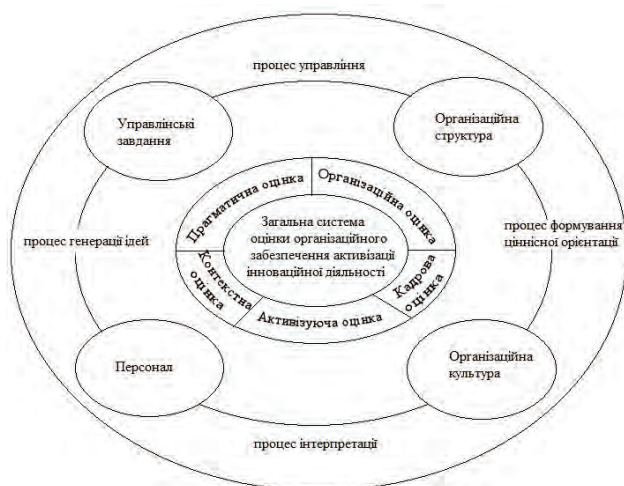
процес управління

Управлінські завдання

Організаційна структура

Прагматична оцінка

Організаційна оцінка

Загальна система оцінки організаційного забезпечення активізації інноваційної діяльності

процес генерації ідей

процес формування ціннісної орієнтації

Контекстна оцінка

Кадрова оцінка

Активізуюча оцінка

Персонал

Організаційна культура

процес інтерпретації